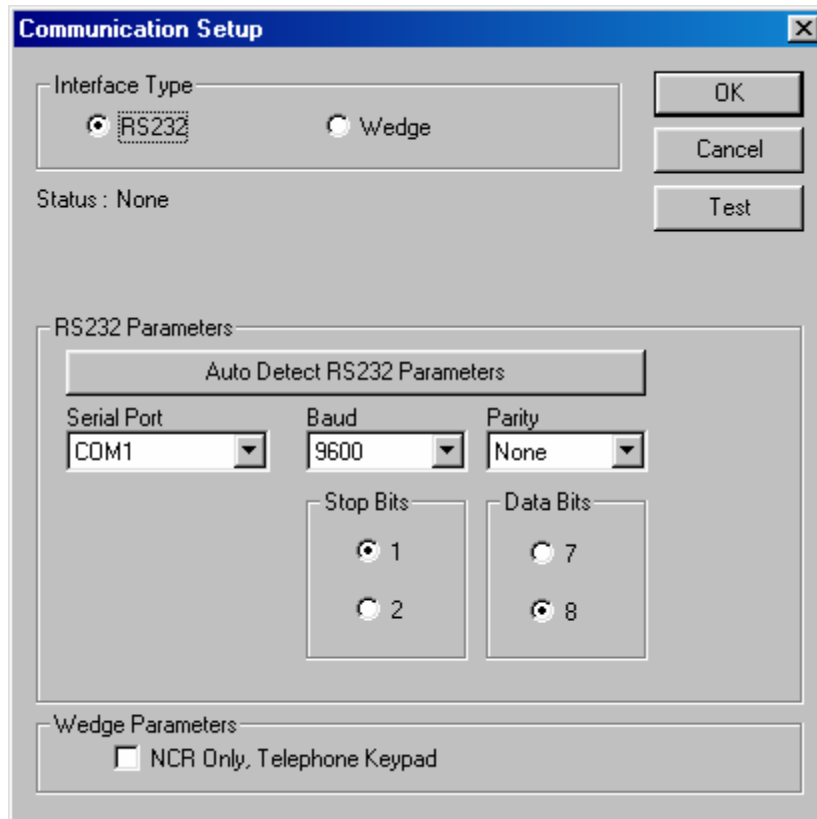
Communication Setup

Interface Type
RS232
Wedge

OK
Cancel
Test

Status : None

RS232 Parameters
Auto Detect RS232 Parameters
Serial Port
COM1
Baud
9600
Parity
None
Stop Bits
1
2
Data Bits
7
8

Wedge Parameters
NCR Only, Telephone Keypad